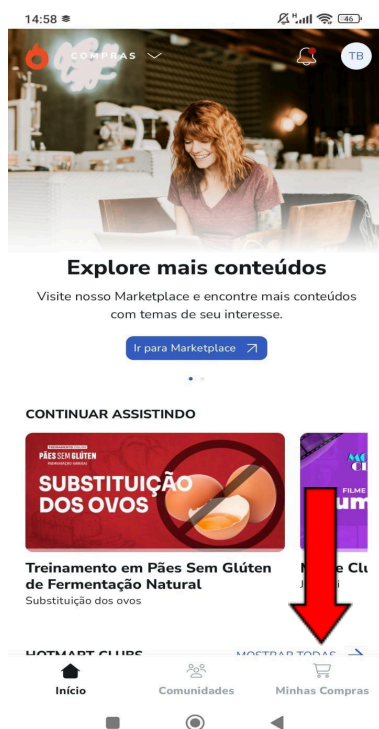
14:58

46

COMPRAS

TB

Explore mais conteúdos

Visite nosso Marketplace e encontre mais conteúdos com temas de seu interesse.

Ir para Marketplace

CONTINUAR ASSISTINDO

PÃES SEM GLÚTEN

SUBSTITUIÇÃO DOS OVOS

Treinamento em Pães Sem Glúten de Fermentação Natural

Substituição dos ovos

FILME

HOTMART CLUBS

MOSTRAR TODAS

Início

Comunidades

Minhas Compras